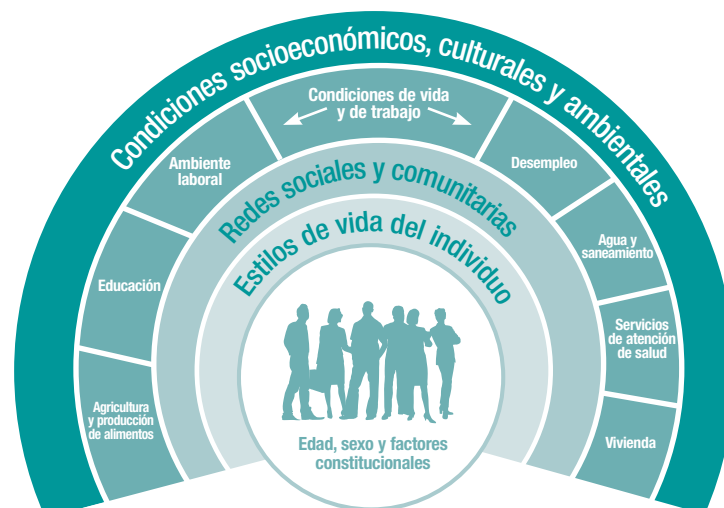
Condiciones socioeconómicos, culturales y ambientales

Condiciones de vida y de trabajo

Ambiente laboral

Desempleo

Educación

Agua y saneamiento

Servicios de atención de salud

Agricultura y producción de alimentos

Vivienda

Redes sociales y comunitarias

Estilos de vida del individuo

Edad, sexo y factores constitucionales